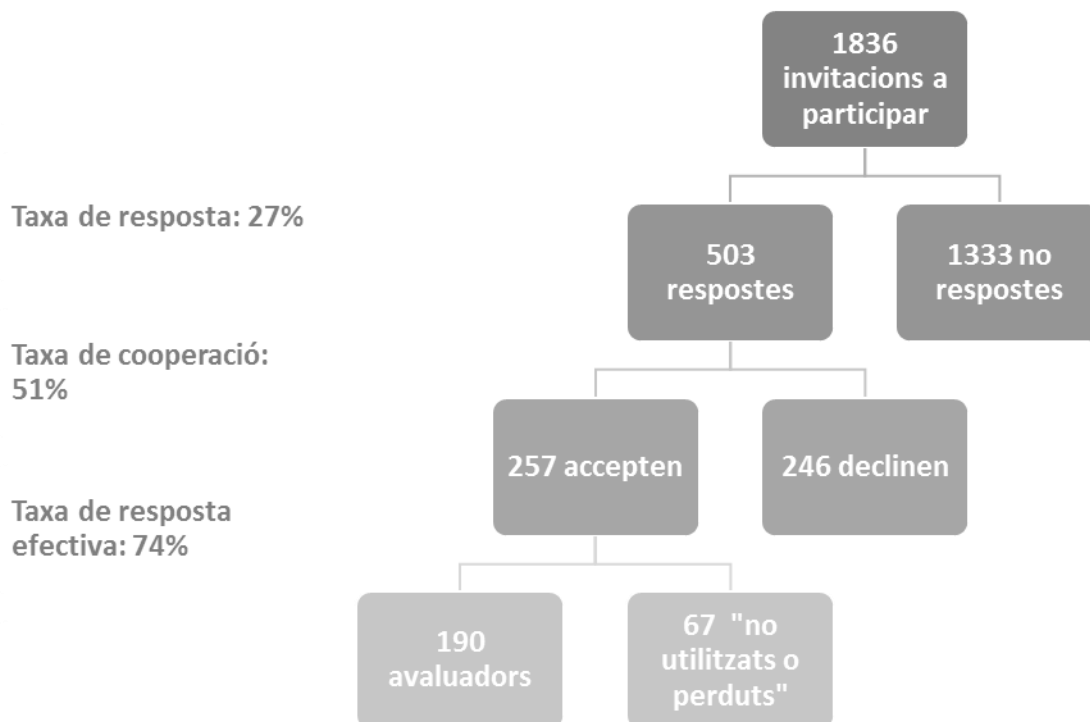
1836 invitacions a participar

Taxa de resposta: 27%

503 respostes

1333 no respostes

Taxa de cooperació: 51%

257 accepten

246 declinen

Taxa de resposta efectiva: 74%

190 avaluadors

67 "no utilitzats o perduts"